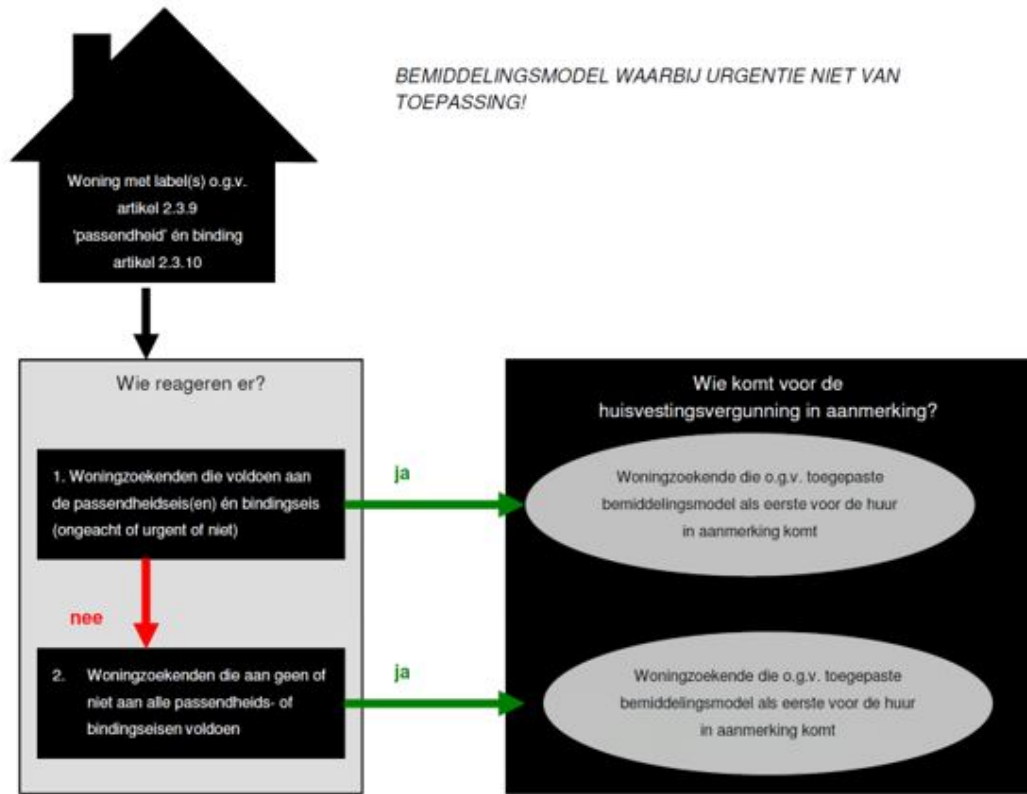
BEMIDDELINGSMODEL WAARBIJ URGENTIE NIET VAN TOEPASSING!

Woning met label(s) o.g.v. artikel 2.3.9 'passendheid' én binding artikel 2.3.10

Wie reageren er?

1. Woningzoekenden die voldoen aan de passendheidseis(en) én bindingseis (ongeacht of urgent of niet)

nee

2. Woningzoekenden die aan geen of niet aan alle passendheids- of bindingseisen voldoen

ja

ja

Wie komt voor de huisvestingsvergunning in aanmerking?

Woningzoekende die o.g.v. toegepaste bemiddelingsmodel als eerste voor de huur in aanmerking komt

Woningzoekende die o.g.v. toegepaste bemiddelingsmodel als eerste voor de huur in aanmerking komt